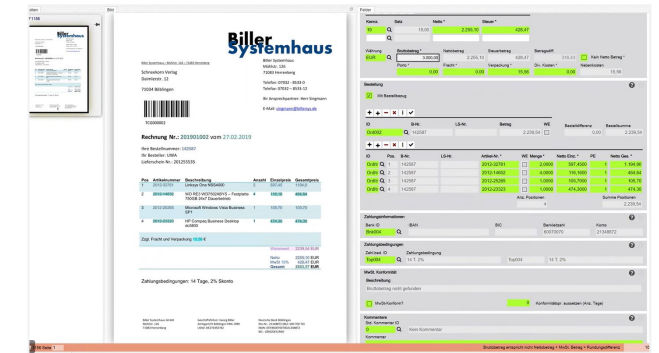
Bild

Biller Systemhaus

Biller Systemhaus | Müllner 12b | 73265 Herrenberg

Schneekom Verlag
Dürrstraße 12
73034 Böblingen

Biller Systemhaus
Müllner 12b
73265 Herrenberg

Telefon: 07032 - 9553-0
Telefax: 07032 - 9553-12

Ihr Ansprechpartner: Herr Siegmann

E-Mail: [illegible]

Rechnung Nr.: 201901003 vom 27.02.2019

Ihre Bestellnummer: 142567
Ihr Besteller: UMA
Lieferschein Nr.: 201255535

| Pos | Artikelnummer | Beschreibung | Anzahl | Einzelpreis | Gesamtpreis |
|---|---|---|---|---|---|
| 1 | 2012-32791 | Linksys One RSG4000 | 2 | 597,40 | 1.194,80 |
| 2 | 2012-14652 | WD RE3 WD7502ABYS – Festplatte – 750GB 3.5" Dauerbetrieb | 4 | 116,50 | 466,04 |
| 3 | 2012-25395 | Microsoft Windows Vista Business SP1 | 1 | 105,70 | 105,70 |
| 4 | 2012-23323 | HP Compaq Business Desktop dc5800 | 1 | 474,30 | 474,30 |

Zzgl. Fracht und Verpackung 15,66 €

Warenwert 2.240,84 EUR
Netto 2.240,84 EUR
MwSt 19% 425,47 EUR
Gesamt 2.685,47 EUR

Zahlungsbedingungen: 14 Tage, 2% Skonto

Felder

Kenno. Satz Netto * Steuer *
10 19,00 2.239,30 425,47

Währung Bruttobetrag * Nettobetrag Steuerbetrag Betragsdiff.
EUR 2.665,00 2.295,15 428,47 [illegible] Kein Netto-Betrag
Porto * Fracht * Verpackung * Div. Kosten * Nebenkosten
0,00 0,00 15,66 0,00 15,66

Bestellung
Mit Bestellung

ID B-Nr. LS-Nr. Betrag WE Bestelldifferenz Bestellsumme
Or-k002 142567 2.239,04 0,00 2.239,04

| ID | Pos. | B-Nr. | LS-Nr. | Artikel-Nr. * | WE | Menge * | Netto Einz. * | PE | Netto Ges. * |
|---|---|---|---|---|---|---|---|---|---|
| Or-k0 | 1 | 142567 | | 2012-32791 | | 2,0000 | 597,4000 | 1 | 1.194,80 |
| Or-k0 | 2 | 142567 | | 2012-14652 | | 4,0000 | 116,1600 | 1 | 464,64 |
| Or-k0 | 3 | 142567 | | 2012-25395 | | 1,0000 | 105,7000 | 1 | 105,70 |
| Or-k0 | 4 | 142567 | | 2012-23323 | | 1,0000 | 474,3000 | 1 | 474,30 |

Anz. Positionen 4 Summe Positionen 2.239,04

Zahlungsinformationen
Bank ID IBAN BIC Bankleitzahl Konto
Bnk004 60070070 21348672

Zahlungsbedingungen
Zahl.bed. ID Zahlungsbedingung
Top004 14 T. 2% Top004 14 T. 2%

MwSt. Konformität
Beschreibung
Bruttobetrag nicht gefunden
MwSt-Konform? Konformitäter. auswerten (Anz. Tage)

Kommentare
Std. Kommentar ID
Kommentar

Bruttobetrag entspricht nicht Nettobetrag + MwSt. Betrag + Rundungsdifferenz